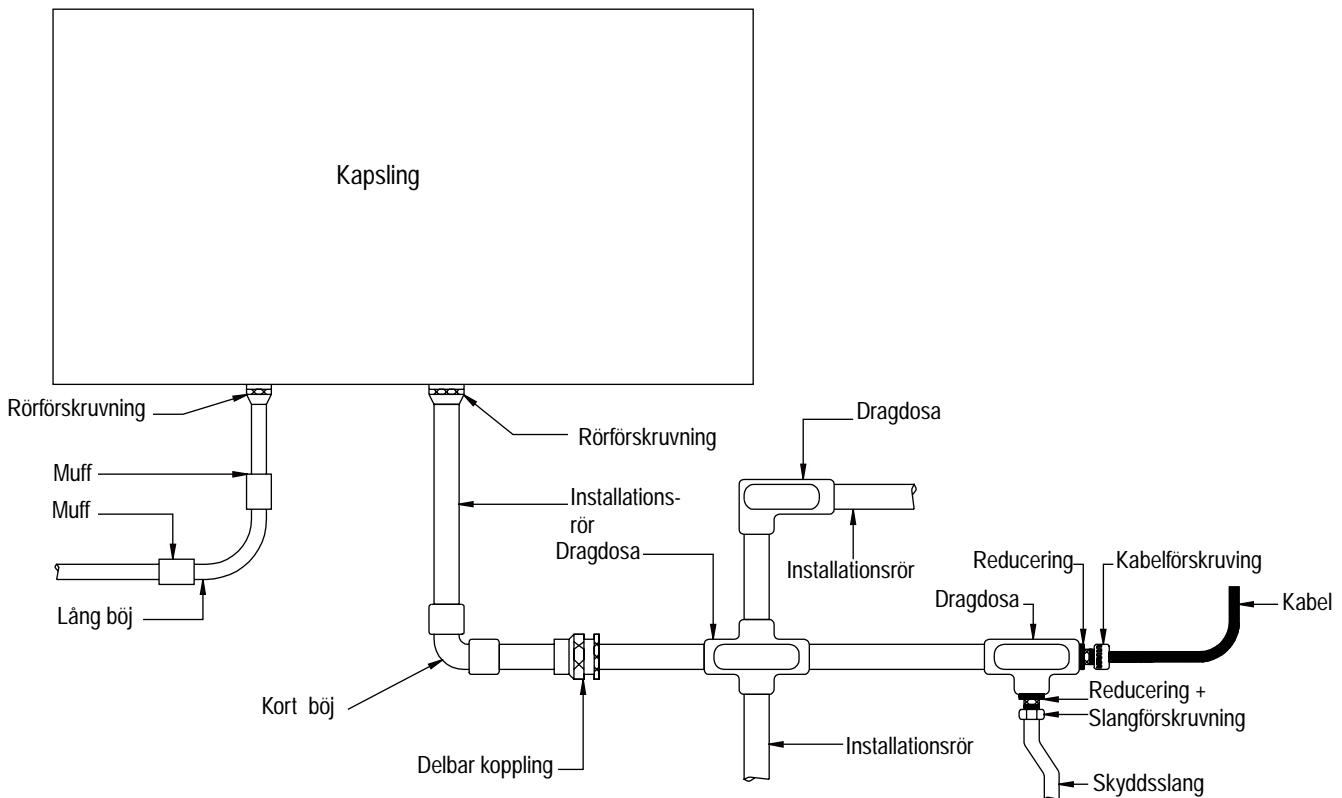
Kapsling

Rörförskruvning

Rörförskruvning

Muff

Muff

Lång böj

Installationsrör

Dragdosa

Dragdosa

Installationsrör

Reducering

Kabelförskruving

Dragdosa

Kabel

Kort böj

Reducering + Slangförskruvning

Delbar koppling

Installationsrör

Skyddsslang